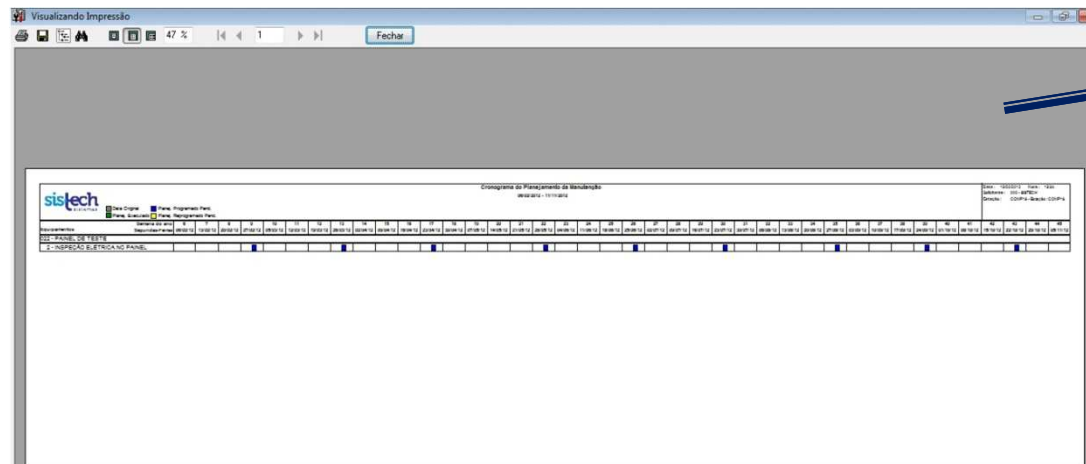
Visualizando Impressão

47 %

1

Fechar

sistech
sistemas

Data Original
Plano, Programado Perd.
Plano, Executado
Plano, Reprogramado Perd.

Cronograma do Planejamento da Manutenção
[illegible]

Data: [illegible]
Hora: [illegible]
Solicitante: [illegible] - SISTECH
Direção: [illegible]

Equipamentos
Semana do ano
Seqüência/Semana

022 - PAINEL DE TESTE
2 - INSPEÇÃO ELÉTRICA NO PAINEL